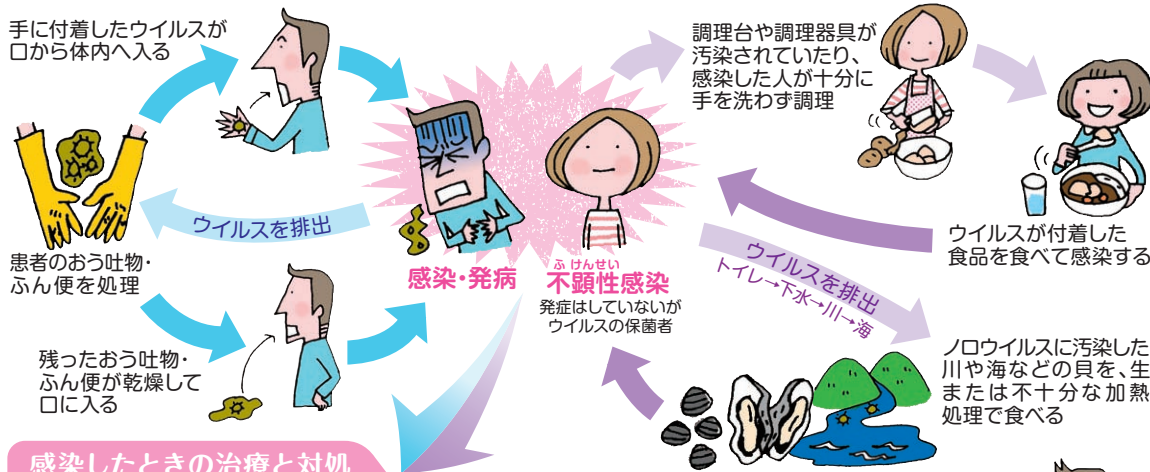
手に付着したウイルスが口から体内へ入る

調理台や調理器具が汚染されていたり、感染した人が十分に手を洗わず調理

ウイルスを排出

患者のおう吐物・ふん便を処理

感染・発病

ふけんせい
不顕性感染
発症はしていないがウイルスの保菌者

ウイルスが付着した食品を食べて感染する

ウイルスを排出
トイレ→下水→川→海

残ったおう吐物・ふん便が乾燥して口に入る

ノロウイルスに汚染した川や海などの貝を、生または不十分な加熱処理で食べる

感染したときの治療と対処